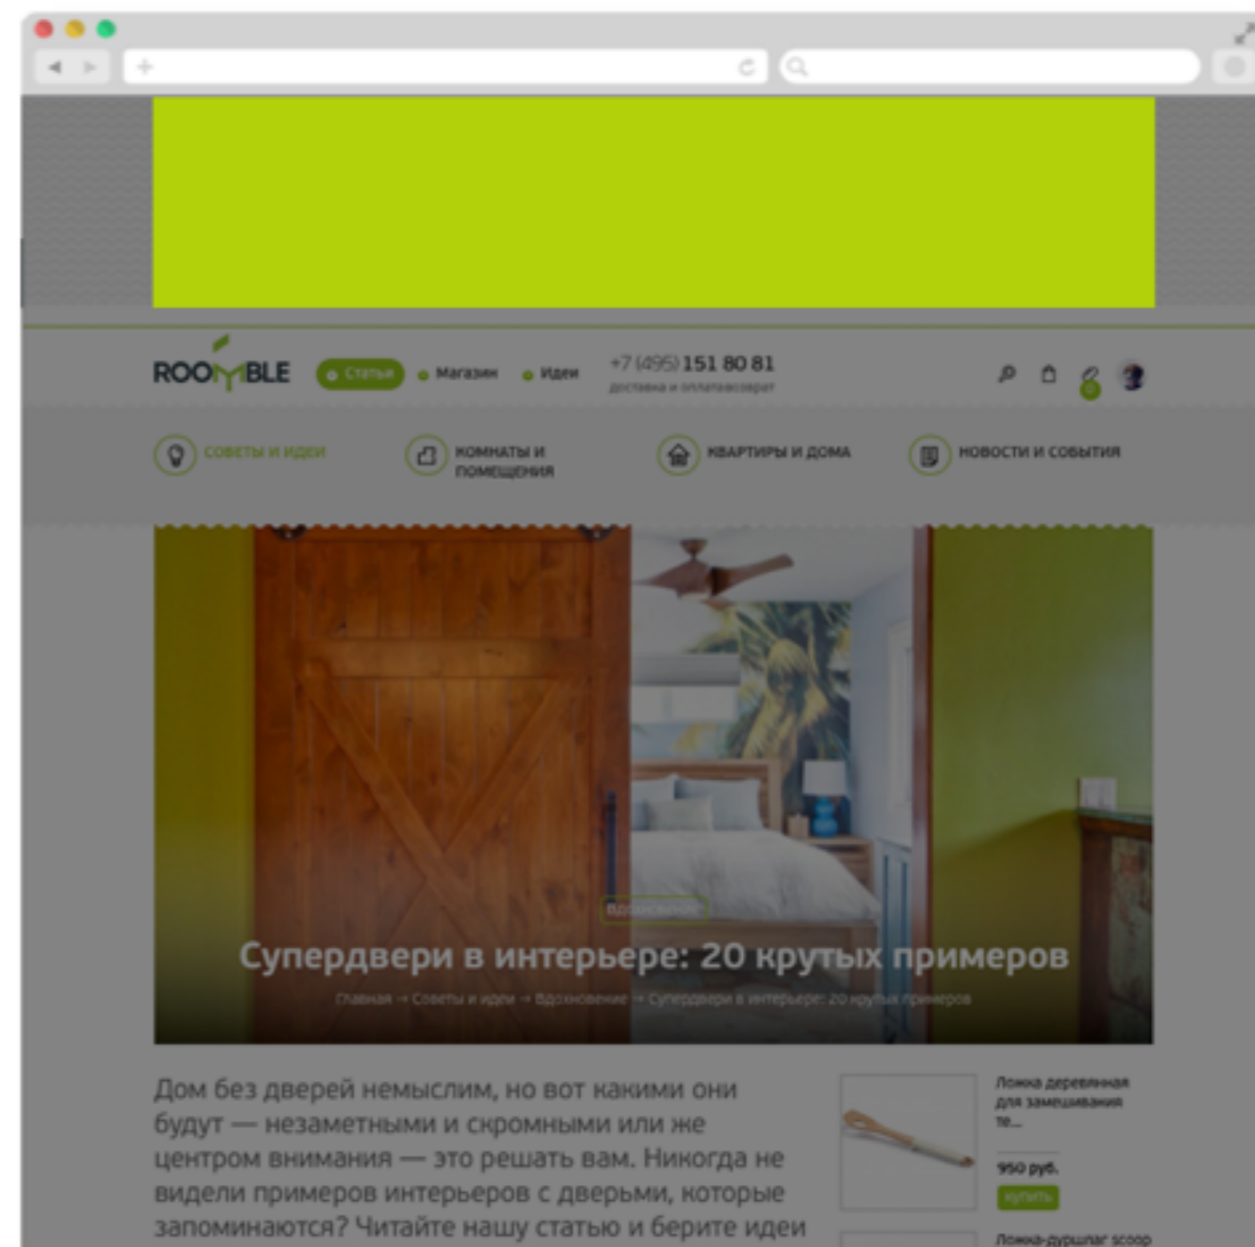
ROOMBLE

Статьи

Магазин

Идеи

+7 (495) 151 80 81
доставка и оплата/возврат

СОВЕТЫ И ИДЕИ

КОМНАТЫ И ПОМЕЩЕНИЯ

КВАРТИРЫ И ДОМА

НОВОСТИ И СОБЫТИЯ

Вдохновение

Супердвери в интерьере: 20 крутых примеров

Главная → Советы и идеи → Вдохновение → Супердвери в интерьере: 20 крутых примеров

Дом без дверей немыслим, но вот какими они будут — незаметными и скромными или же центром внимания — это решать вам. Никогда не видели примеров интерьеров с дверьми, которые запоминаются? Читайте нашу статью и берите идеи

Ложка деревянная для замешивания те...

950 руб.

купить

Ложка-дуршлаг scoop